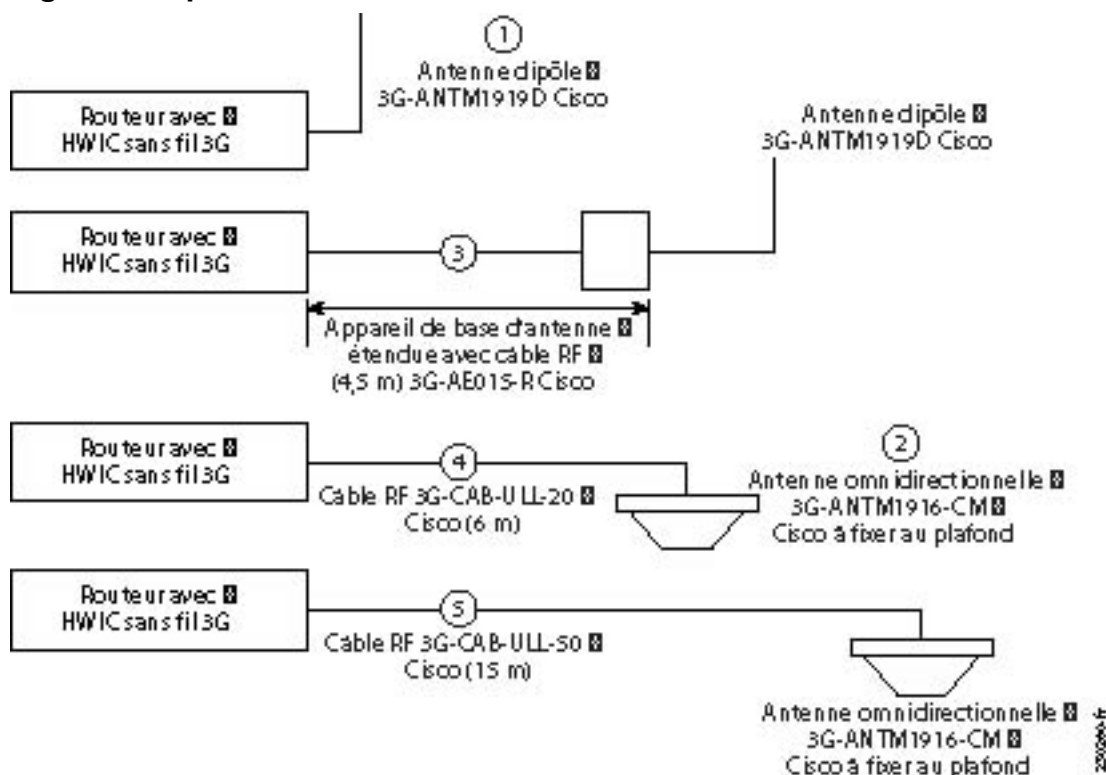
1
Antenne dipôle
3G-ANTM1919D Cisco

Routeur avec
HWIC sans fil 3G

Antenne dipôle
3G-ANTM1919D Cisco

Routeur avec
HWIC sans fil 3G

3

Appareil de base d'antenne
étendue avec câble RF
(4,5 m) 3G-AE015-R Cisco

Routeur avec
HWIC sans fil 3G

4

Câble RF 3G-CAB-ULL-20
Cisco (6 m)

2
Antenne omnidirectionnelle
3G-ANTM1916-CM
Cisco à fixer au plafond

Routeur avec
HWIC sans fil 3G

5

Câble RF 3G-CAB-ULL-50
Cisco (15 m)

Antenne omnidirectionnelle
3G-ANTM1916-CM
Cisco à fixer au plafond

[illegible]